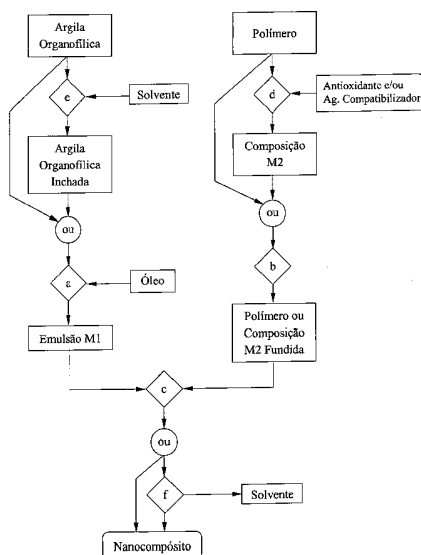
Argila Organofílica

e

Solvente

Argila Organofílica Inchada

ou

a

Óleo

Emulsão M1

Polímero

d

Antioxidante e/ou Ag. Compatibilizador

Composição M2

ou

b

Polímero ou Composição M2 Fundida

c

ou

f

Solvente

Nanocompósito